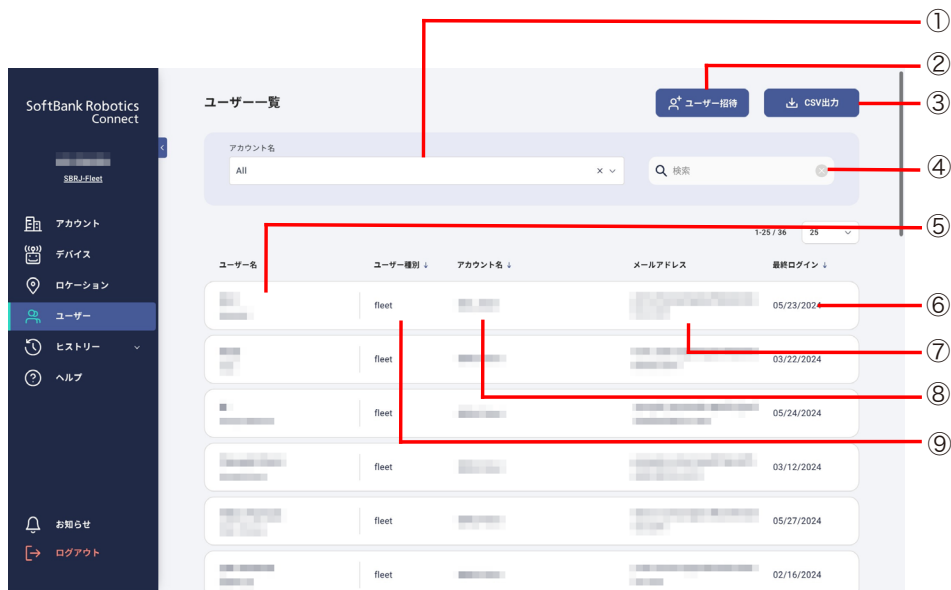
①
②
③
④
⑤
⑥
⑦
⑧
⑨

SoftBank Robotics Connect

SBRJ-Fleet

アカウント
デバイス
ロケーション
ユーザー
ヒストリー
ヘルプ

お知らせ
ログアウト

ユーザー一覧

ユーザー招待
CSV出力

アカウント名
All
検索

1-25 / 36
25

| ユーザー名 | ユーザー種別 ↓ | アカウント名 ↓ | メールアドレス | 最終ログイン ↓ |
|---|---|---|---|---|
| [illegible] | fleet | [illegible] | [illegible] | 05/23/2024 |
| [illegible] | fleet | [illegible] | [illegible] | 03/22/2024 |
| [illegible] | fleet | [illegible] | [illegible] | 05/24/2024 |
| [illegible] | fleet | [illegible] | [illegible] | 03/12/2024 |
| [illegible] | fleet | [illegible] | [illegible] | 05/27/2024 |
| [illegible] | fleet | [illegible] | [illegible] | 02/16/2024 |